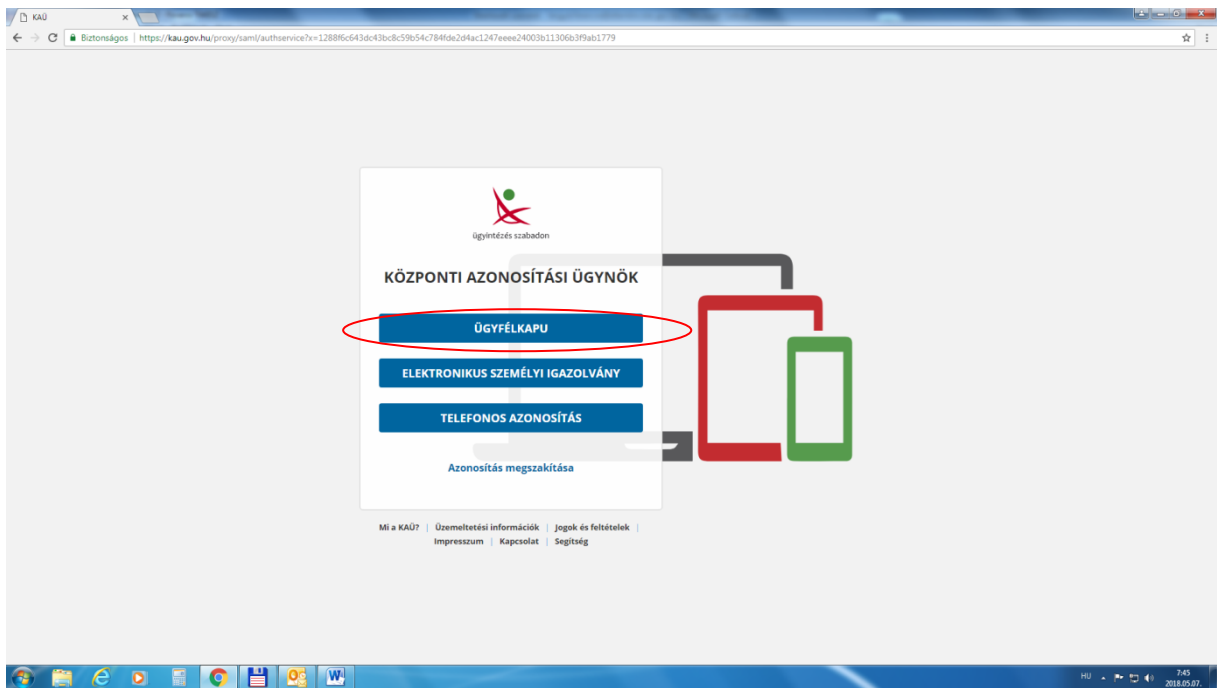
KAÜ

Biztonságos | https://kau.gov.hu/proxy/saml/authservice?x=1288f6c643dc43bc8c59b54c784fde2d4ac1247eeee24003b11306b3f9ab1779

ügyintézés szabadon

KÖZPONTI AZONOSÍTÁSI ÜGYNÖK

ÜGYFÉLKAPU

ELEKTRONIKUS SZEMÉLYI IGAZOLVÁNY

TELEFONOS AZONOSÍTÁS

Azonosítás megszakítása

Mi a KAÜ? | Üzemeltetési információk | Jogok és feltételek | Impresszum | Kapcsolat | Segítség

HU

7:45
2018.05.07.